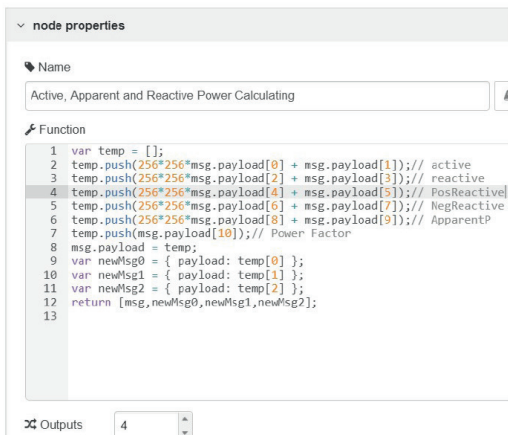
node properties

Name

Active, Apparent and Reactive Power Calculating

Function

1 var temp = [];
2 temp.push(256*256*msg.payload[0] + msg.payload[1]);// active
3 temp.push(256*256*msg.payload[2] + msg.payload[3]);// reactive
4 temp.push(256*256*msg.payload[4] + msg.payload[5]);// PosReactive
5 temp.push(256*256*msg.payload[6] + msg.payload[7]);// NegReactive
6 temp.push(256*256*msg.payload[8] + msg.payload[9]);// ApparentP
7 temp.push(msg.payload[10]);// Power Factor
8 msg.payload = temp;
9 var newMsg0 = { payload: temp[0] };
10 var newMsg1 = { payload: temp[1] };
11 var newMsg2 = { payload: temp[2] };
12 return [msg,newMsg0,newMsg1,newMsg2];
13

Outputs 4